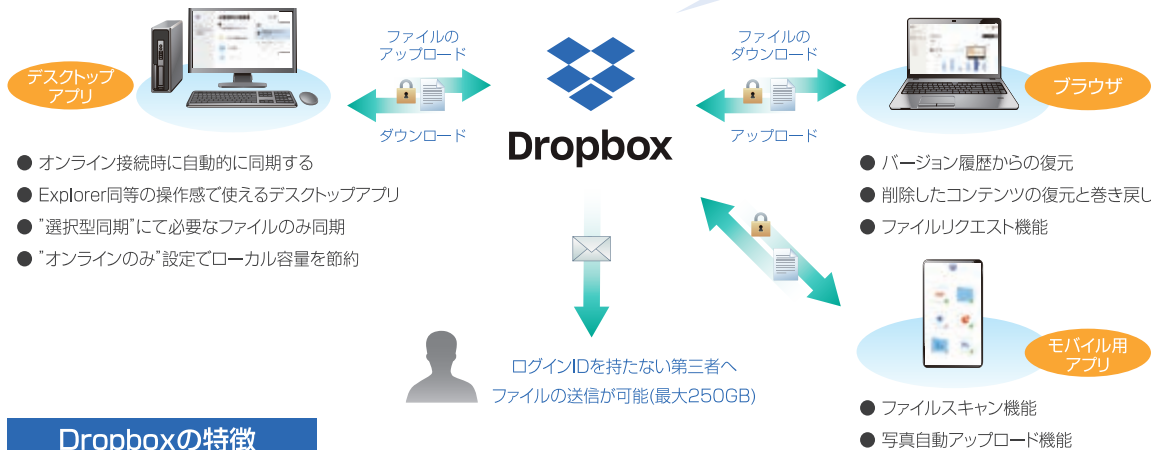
ファイルの
アップロード

ダウンロード

デスクトップ
アプリ

Dropbox

ファイルの
ダウンロード

アップロード

ブラウザ

● オンライン接続時に自動的に同期する
● Explorer同等の操作感で使えるデスクトップアプリ
● "選択型同期"にて必要なファイルのみ同期
● "オンラインのみ"設定でローカル容量を節約

● バージョン履歴からの復元
● 削除したコンテンツの復元と巻き戻し
● ファイルリクエスト機能

ログインIDを持たない第三者へ
ファイルの送信が可能(最大250GB)

モバイル用
アプリ

● ファイルスキャン機能
● 写真自動アップロード機能

Dropboxの特徴